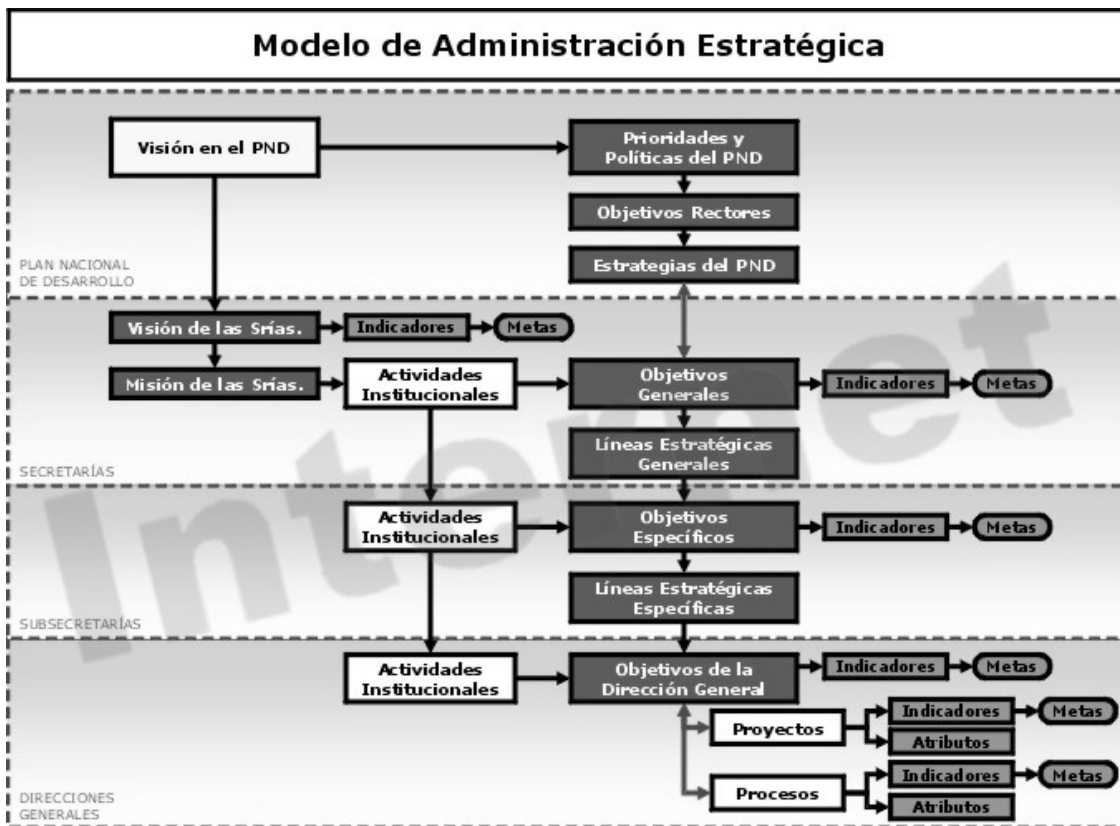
Modelo de Administración Estratégica

Visión en el PND

Prioridades y Políticas del PND

Objetivos Rectores

Estrategias del PND

PLAN NACIONAL DE DESARROLLO

Visión de las Srías.

Indicadores

Metas

Misión de las Srías.

Actividades Institucionales

Objetivos Generales

Indicadores

Metas

Líneas Estratégicas Generales

SECRETARÍAS

Actividades Institucionales

Objetivos Específicos

Indicadores

Metas

Líneas Estratégicas Específicas

SUBSECRETARÍAS

Actividades Institucionales

Objetivos de la Dirección General

Indicadores

Metas

Proyectos

Indicadores

Metas

Atributos

Procesos

Indicadores

Metas

Atributos

DIRECCIONES GENERALES

Internet